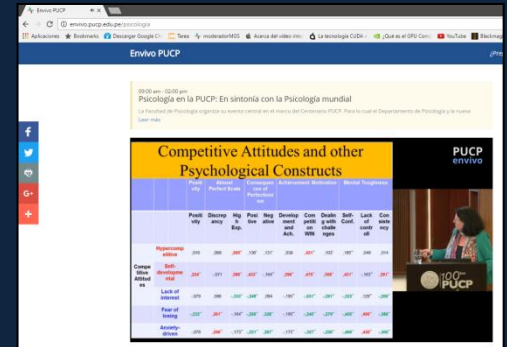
Envivo PUCP

envivo.pucp.edu.pe/psicologia

Aplicaciones Bookmarks Descargar Google Ch Tareas moderatorMOS Acerca del vídeo inte La tecnología CUDA Qué es el GPU Com YouTube Blackmag

Envivo PUCP

09:00 am - 02:00 pm

Psicología en la PUCP: En sintonía con la Psicología mundial

La Facultad de Psicología organiza su evento central en el marco del Centenario PUCP. Para lo cual el Departamento de Psicología y la nueva

Leer más

Competitive Attitudes and other Psychological Constructs

| | | Positivity | Almost Perfect Scale | | Consequences of Perfectionism | | Achievement Motivation | | | Mental Toughness | | |
|---|---|---|---|---|---|---|---|---|---|---|---|---|
| | | Positivity | Discrepancy | High Exp. | Positive | Negative | Development and Ach. | Competition on WIN | Dealing with challenges | Self-Conf. | Lack of control | Consistency |
| Competitive Attitudes | Hypercompetitive | .316 | .266 | .295 | .136 | .151 | .338 | .401 | .332 | .185 | .249 | .314 |
| | Self-developmental | .254 | -.021 | .396 | .432 | -.066 | .298 | .476 | .364 | .451 | -.163 | .291 |
| | Lack of interest | -.379 | .386 | -.330 | -.248 | .294 | -.198 | -.331 | -.291 | -.335 | .129 | -.306 |
| | Fear of losing | -.232 | .261 | -.184 | -.256 | .326 | -.195 | -.245 | -.276 | -.405 | .406 | -.264 |
| | Anxiety-driven | -.379 | .396 | -.173 | -.261 | .261 | -.172 | -.357 | -.296 | -.466 | .456 | -.346 |

PUCP
envivo

100 PUCP